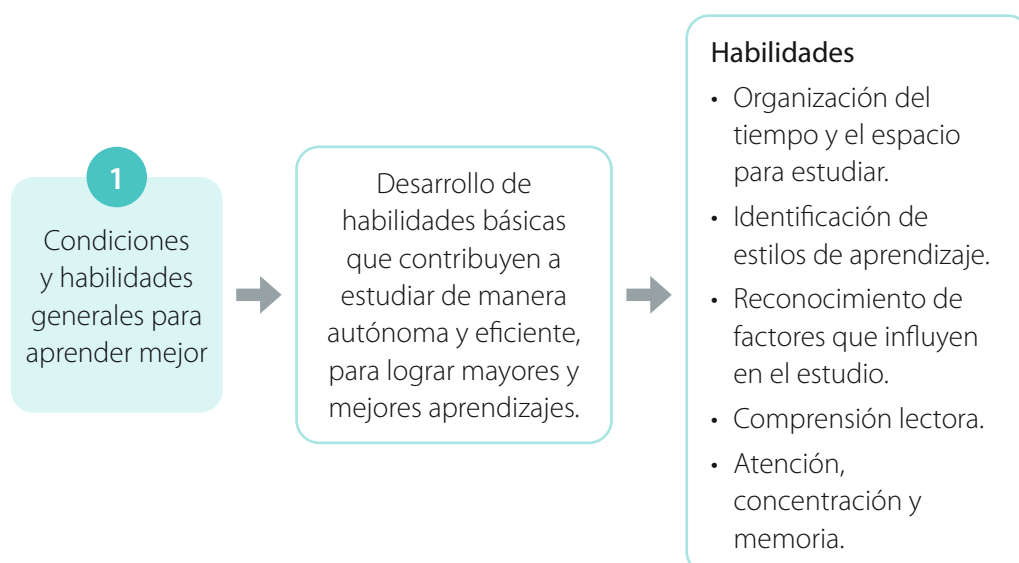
1

Condiciones y habilidades generales para aprender mejor

Desarrollo de habilidades básicas que contribuyen a estudiar de manera autónoma y eficiente, para lograr mayores y mejores aprendizajes.

Habilidades

- Organización del tiempo y el espacio para estudiar.
- Identificación de estilos de aprendizaje.
- Reconocimiento de factores que influyen en el estudio.
- Comprensión lectora.
- Atención, concentración y memoria.